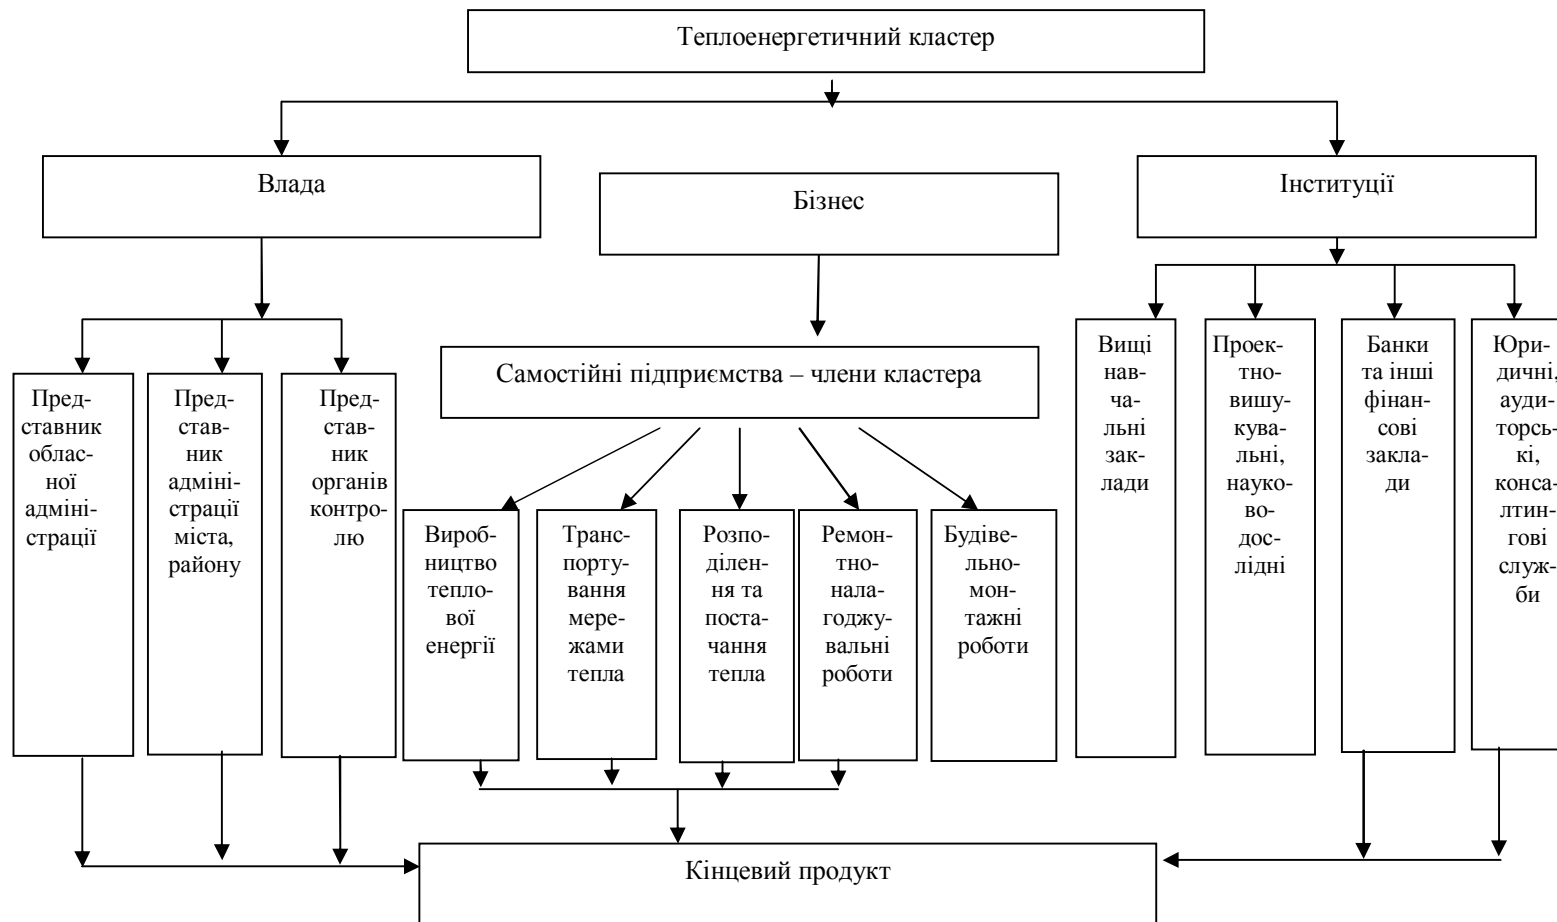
Теплоенергетичний кластер

Влада

Бізнес

Інституції

Представник обласної адміністрації

Представник адміністрації міста, району

Представник органів контролю

Самостійні підприємства – члени кластера

Виробництво теплової енергії

Транспортування мережами тепла

Розподілення та постачання тепла

Ремонтноналагоджувальні роботи

Будівельномонтажні роботи

Вищі навчальні заклади

Проектновишукувальні, науководослідні

Банки та інші фінансові заклади

Юридичні, аудиторські, консалтингові служби

Кінцевий продукт